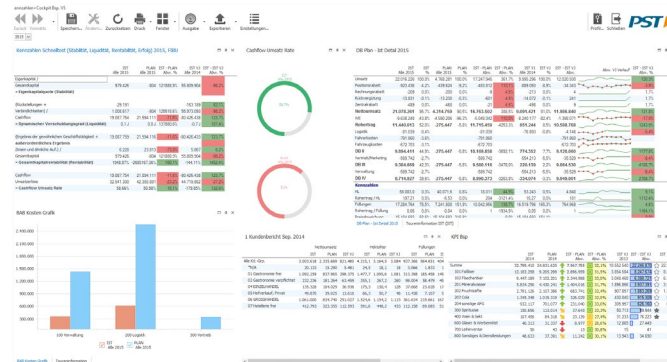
Zurück Vorwärts Speichern... Drucken Zurücksetzen Druck Fenster Ausgabe Exportieren Einstellungen... Profil Schließen PST

Konzernfahn Scheckliste (Stabilität, Liquidität, Rentabilität, Erfolg) 2015, FIBU

Cashflow Umsatz Rate

DB Plan - Ist Detail 2015

BAB Kosten Grafik

1 Kundenbericht Sep. 2014

KPI Top

Gesamtkapital
Eigenkapitalquote (Stabilität)
Cashflow
Umsatzerlöse
Cashflow Umsatz Rate

Umsatz
Rohertrag
Personalkosten
Raumkosten
Abschreibungen
DB I
DB II
DB III
DB IV
Konzernkosten

Summe

100 Verwaltung
200 Logistik
300 Vertrieb

IST Plan

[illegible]